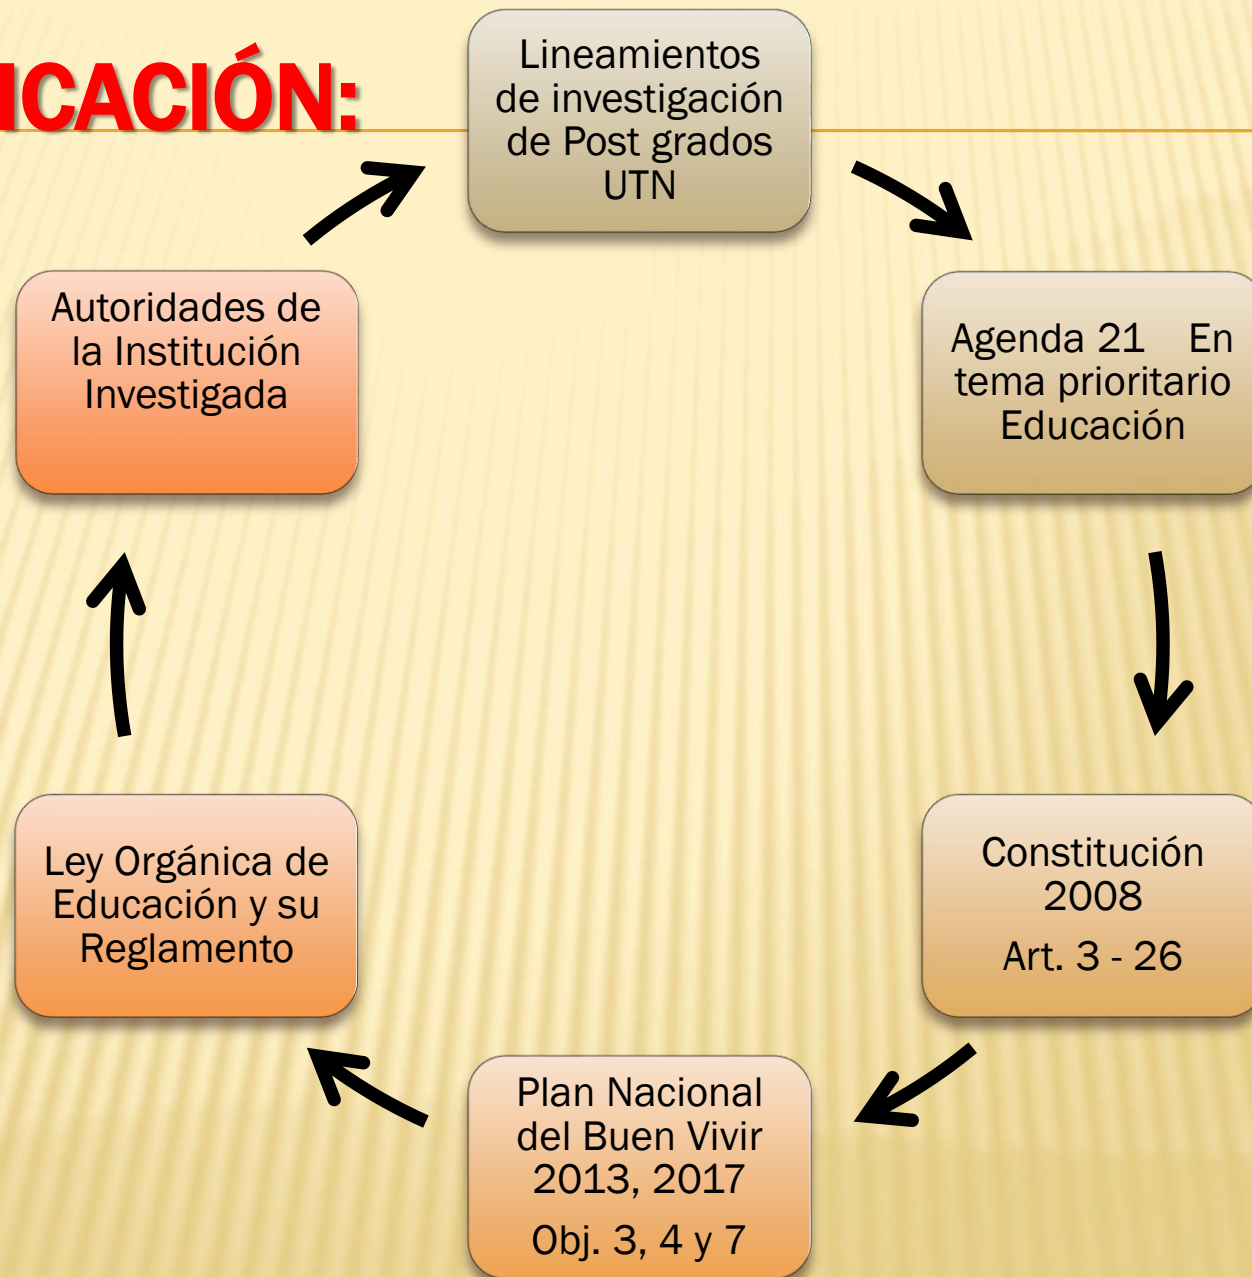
ICACIÓN:

Lineamientos de investigación de Post grados UTN

Agenda 21 En tema prioritario Educación

Constitución 2008

Art. 3 - 26

Plan Nacional del Buen Vivir 2013, 2017

Obj. 3, 4 y 7

Ley Orgánica de Educación y su Reglamento

Autoridades de la Institución Investigada